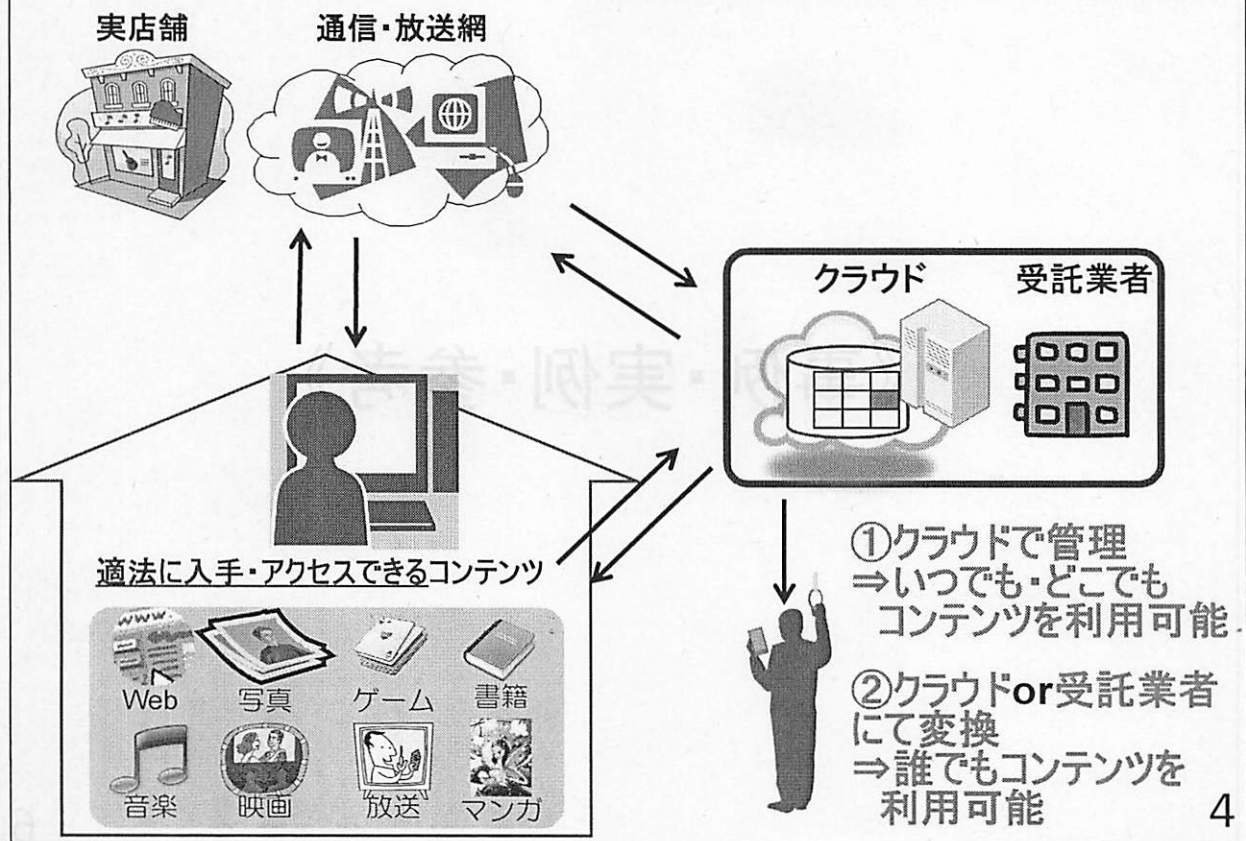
実店舗

通信・放送網

クラウド

受託業者

適法に入手・アクセスできるコンテンツ

Web 写真 ゲーム 書籍 音楽 映画 放送 マンガ

①クラウドで管理
⇒いつでも・どこでも
コンテンツを利用可能

②クラウドor受託業者にて変換
⇒誰でもコンテンツを利用可能

4